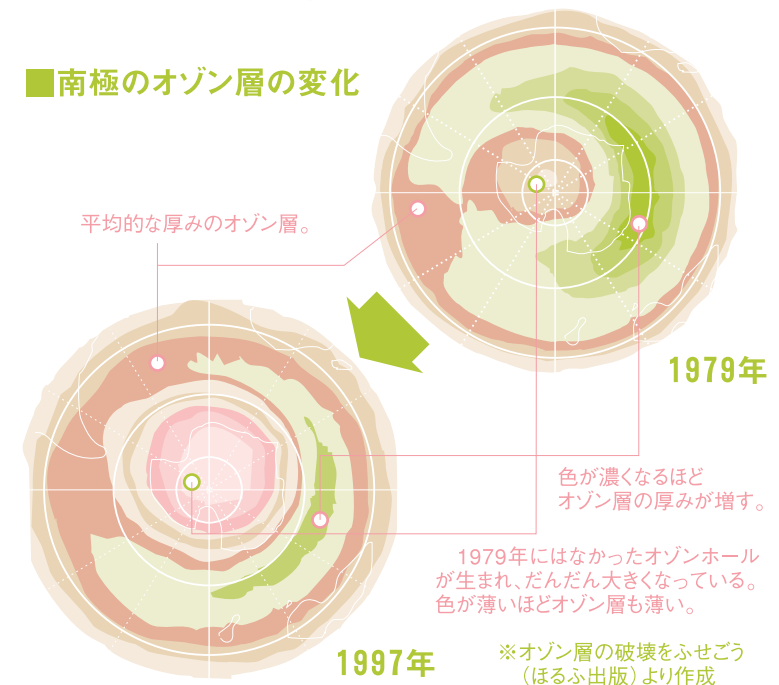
■南極のオゾン層の変化

平均的な厚みのオゾン層。

1979年

色が濃くなるほど
オゾン層の厚みが増す。

1979年にはなかったオゾンホールが生まれ、だんだん大きくなっている。色が薄いほどオゾン層も薄い。

1997年

※オゾン層の破壊をふせごう
（ほるぷ出版）より作成